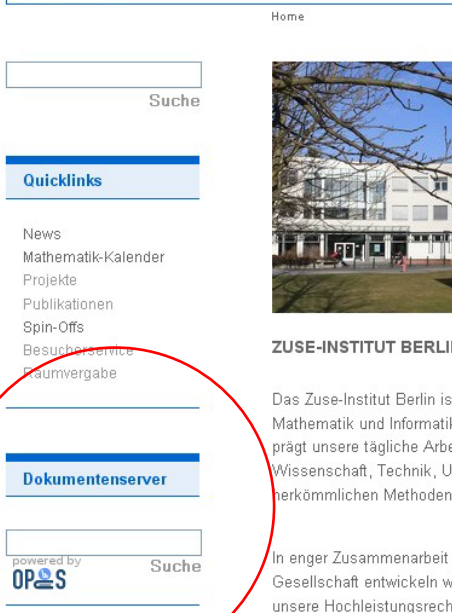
Home

Suche

Quicklinks

News
Mathematik-Kalender
Projekte
Publikationen
Spin-Offs
Besucherservice
Raumvergabe

Dokumentenserver

powered by
OPUS
Suche

ZUSE-INSTITUT BERLI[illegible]

Das Zuse-Institut Berlin is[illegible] Mathematik und Informatik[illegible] prägt unsere tägliche Arbe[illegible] Wissenschaft, Technik, U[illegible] herkömmlichen Methoden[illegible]

In enger Zusammenarbeit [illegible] Gesellschaft entwickeln w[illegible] unsere Hochleistungsrech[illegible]